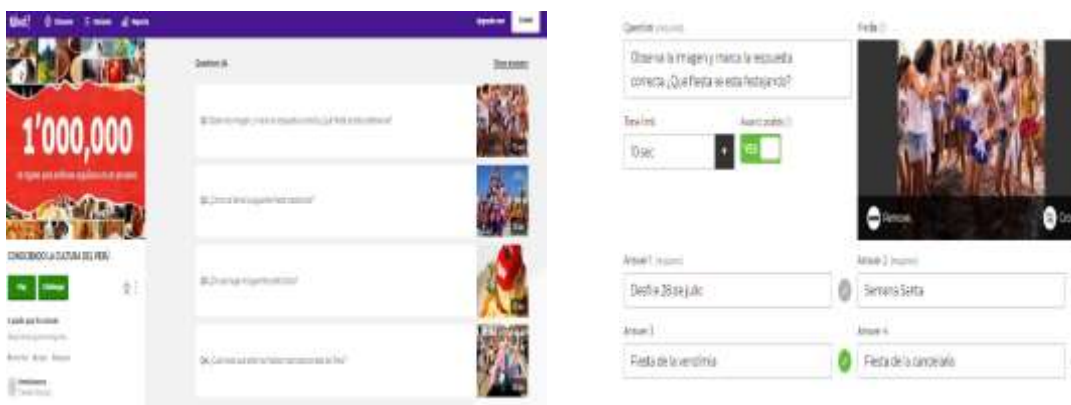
Kahoot!

1'000,000

CONOCIENDO LA CULTURA DEL PERÚ

Play Challenge

Questions (4)

Show answers

Question (required)

Observa la imagen y marca la respuesta correcta ¿Qué fiesta se esta festejando?

Time limit

10 sec

Award points

YES

Remove

Answer 1 (required)

Desfile 28 de julio

Answer 2 (required)

Semana Santa

Answer 3

Fiesta de la vendimia

Answer 4

Fiesta de la candelaria